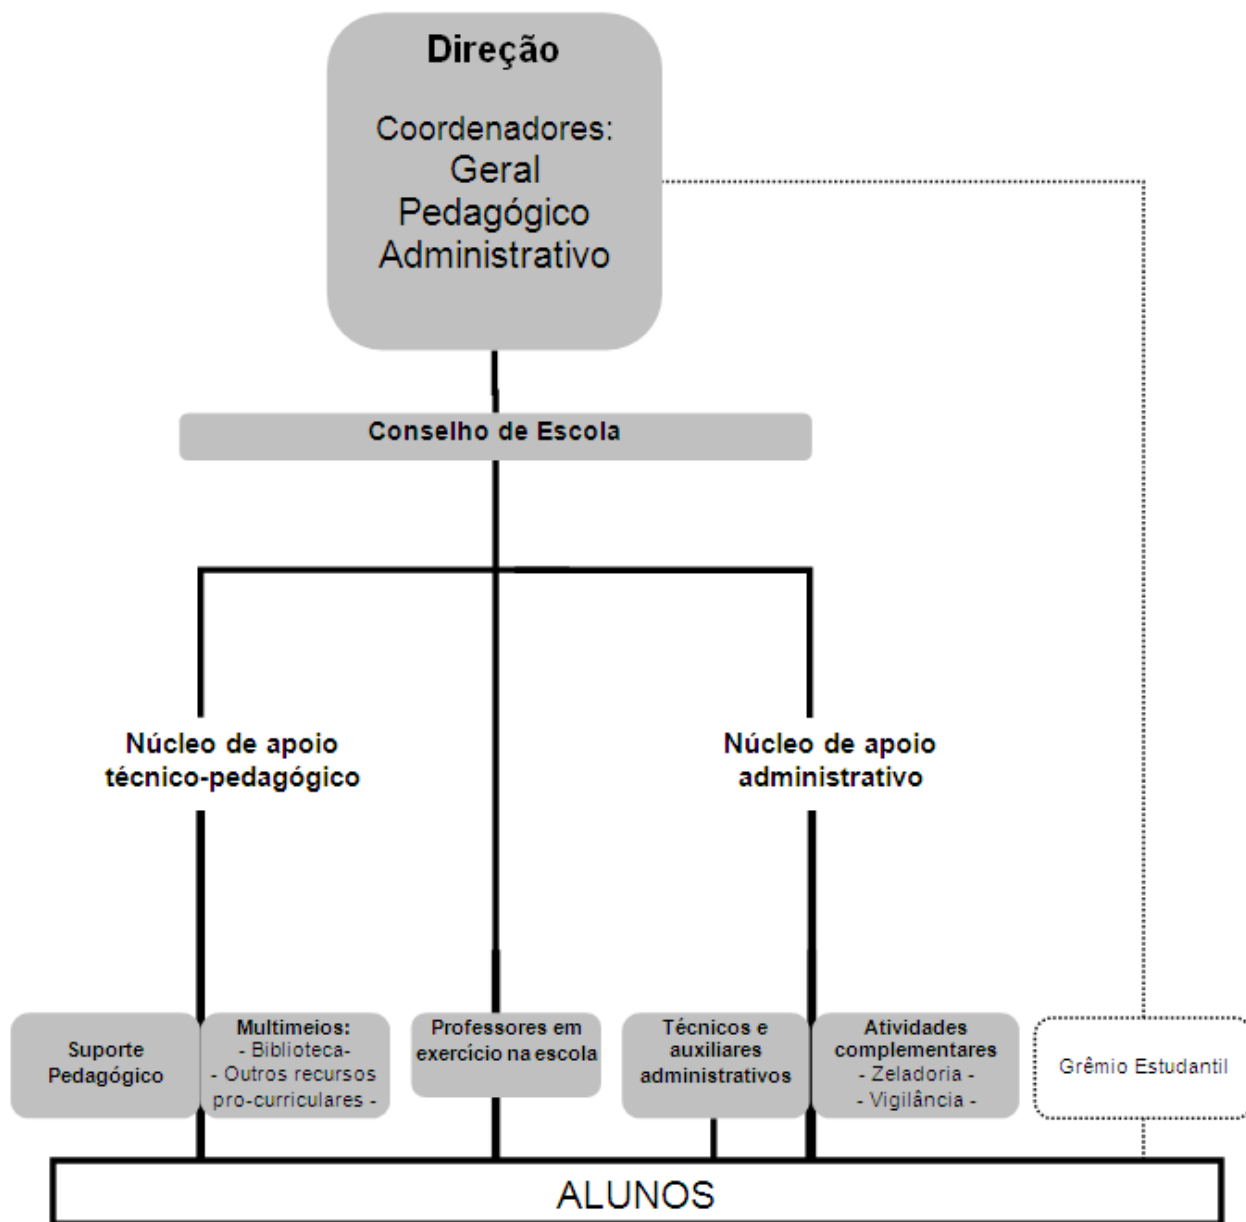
Direção

Coordenadores:
Geral
Pedagógico
Administrativo

Conselho de Escola

Núcleo de apoio técnico-pedagógico

Núcleo de apoio administrativo

Suporte Pedagógico

Multimeios:
- Biblioteca-
- Outros recursos pro-curriculares -

Professores em exercício na escola

Técnicos e auxiliares administrativos

Atividades complementares
- Zeladoria -
- Vigilância -

Grêmio Estudantil

ALUNOS